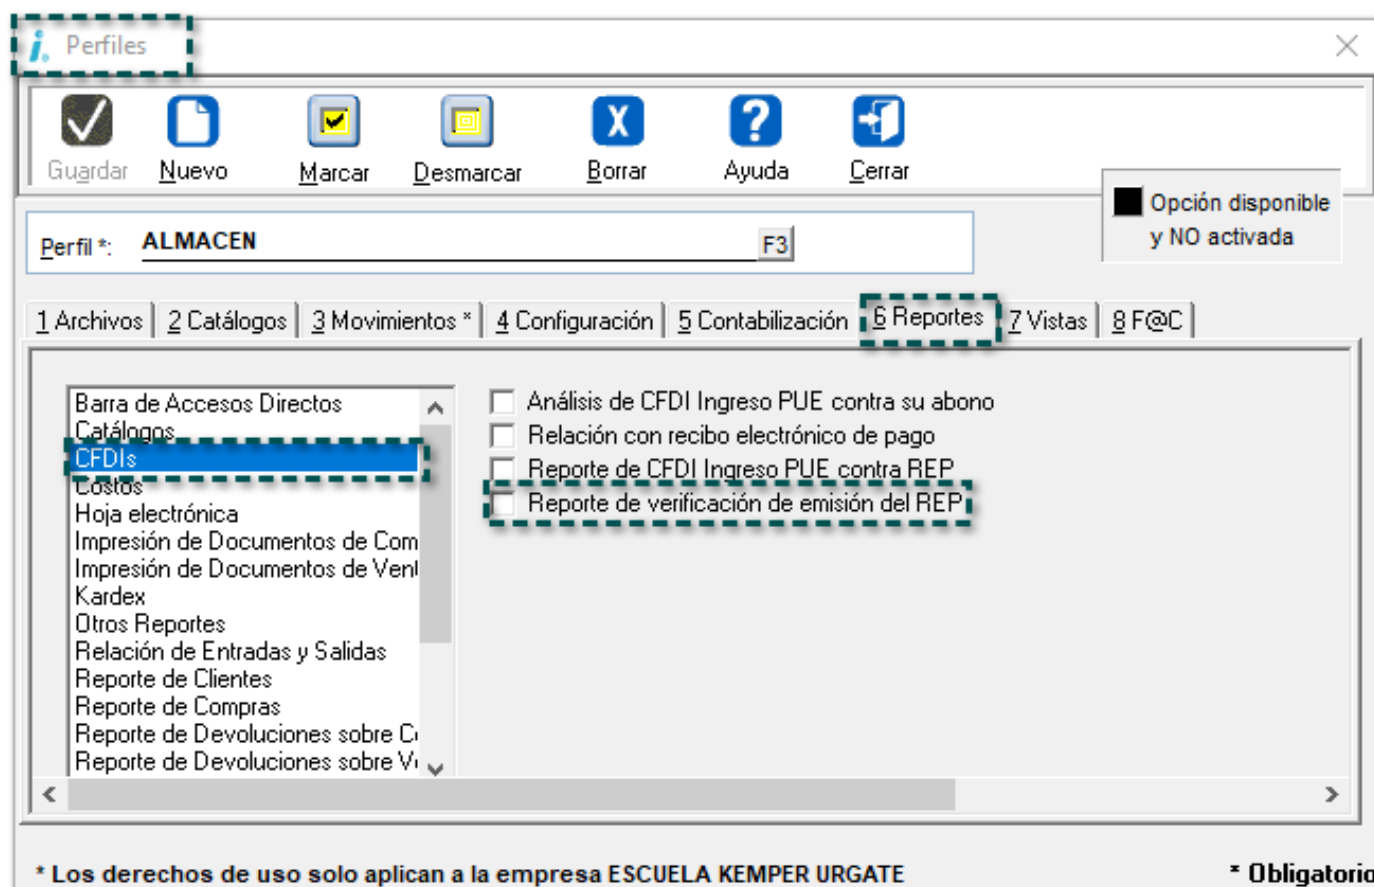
Perfiles

Guardar
Nuevo
Marcar
Desmarcar
Borrar
Ayuda
Cerrar

Opción disponible y NO activada

Perfil *: ALMACEN F3

1 Archivos | 2 Catálogos | 3 Movimientos * | 4 Configuración | 5 Contabilización | 6 Reportes | 7 Vistas | 8 F@C

Barra de Accesos Directos
Catálogos
CFDIs
Costos
Hoja electrónica
Impresión de Documentos de Com
Impresión de Documentos de Vent
Kardex
Otros Reportes
Relación de Entradas y Salidas
Reporte de Clientes
Reporte de Compras
Reporte de Devoluciones sobre C
Reporte de Devoluciones sobre V

Análisis de CFDI Ingreso PUE contra su abono
Relación con recibo electrónico de pago
Reporte de CFDI Ingreso PUE contra REP
Reporte de verificación de emisión del REP

* Los derechos de uso solo aplican a la empresa ESCUELA KEMPER URGATE
* Obligatorio